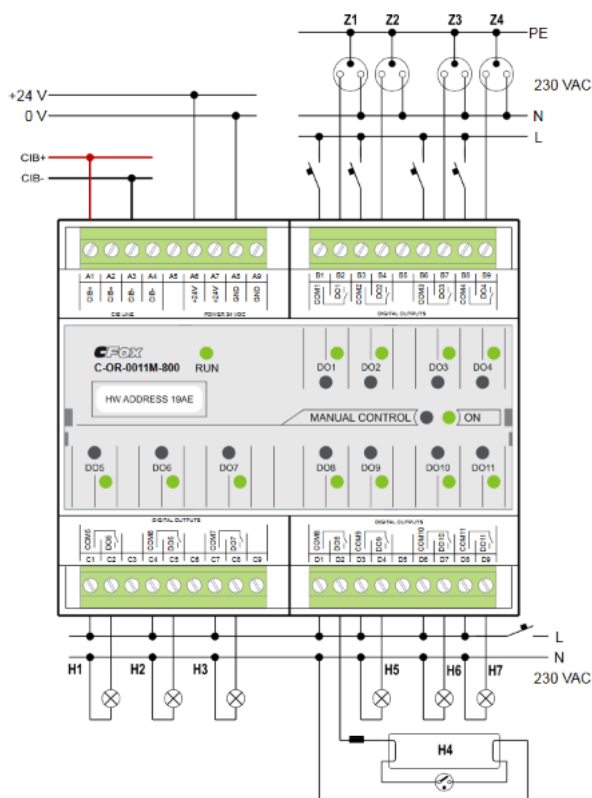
Z1 Z2 Z3 Z4
PE
230 VAC
N
L
+24 V
0 V
CIB+
CIB-

A1 A2 A3 A4 A5 A6 A7 A8 A9
CIB+ CIB- CIB- CIB- +24V +24V GND GND
CIB LINE
POWER 24 VDC

B1 B2 B3 B4 B5 B6 B7 B8 B9
COM1 DO1 COM2 DO2 COM3 DO3 COM4 DO4
DIGITAL OUTPUTS

CFox
C-OR-0011M-800
RUN
HW ADDRESS 19AE
DO1 DO2 DO3 DO4
MANUAL CONTROL
ON
DO5 DO6 DO7 DO8 DO9 DO10 DO11

DIGITAL OUTPUTS
COM5 DO5 COM6 DO6 COM7 DO7
C1 C2 C3 C4 C5 C6 C7 C8 C9

DIGITAL OUTPUTS
COM8 DO8 COM9 DO9 COM10 DO10 DO11
D1 D2 D3 D4 D5 D6 D7 D8 D9

L
N
230 VAC
H1 H2 H3 H5 H6 H7
H4